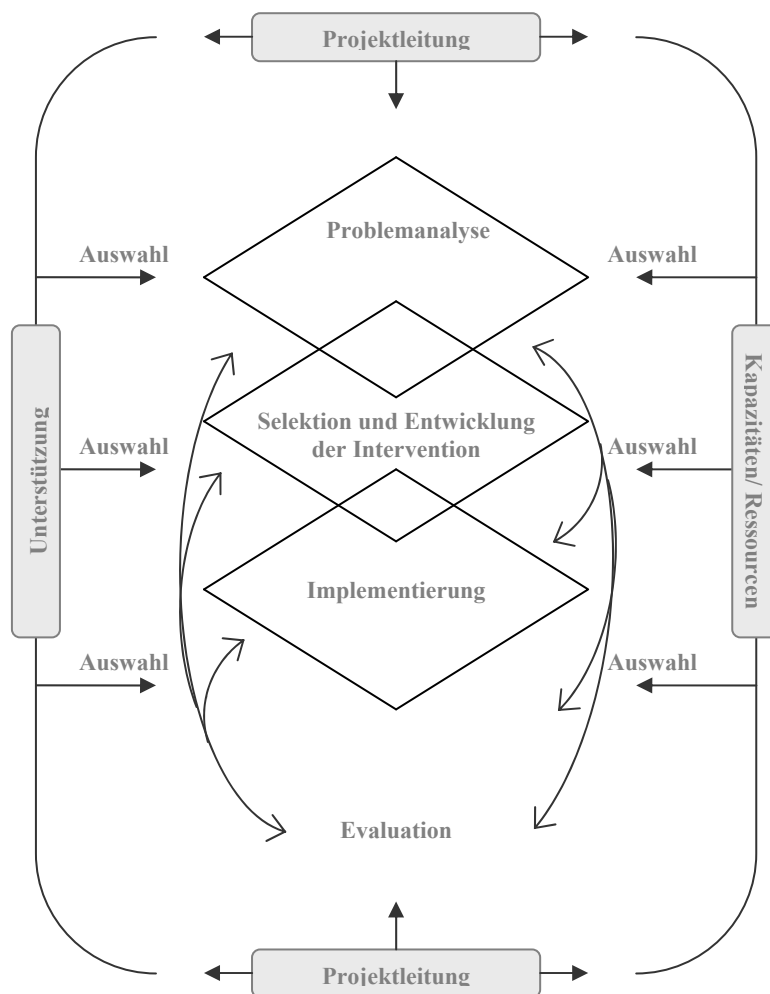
Projektleitung

Auswahl

Problemanalyse

Auswahl

Unterstützung

Auswahl

Selektion und Entwicklung der Intervention

Auswahl

Kapazitäten/ Ressourcen

Implementierung

Auswahl

Auswahl

Evaluation

Projektleitung